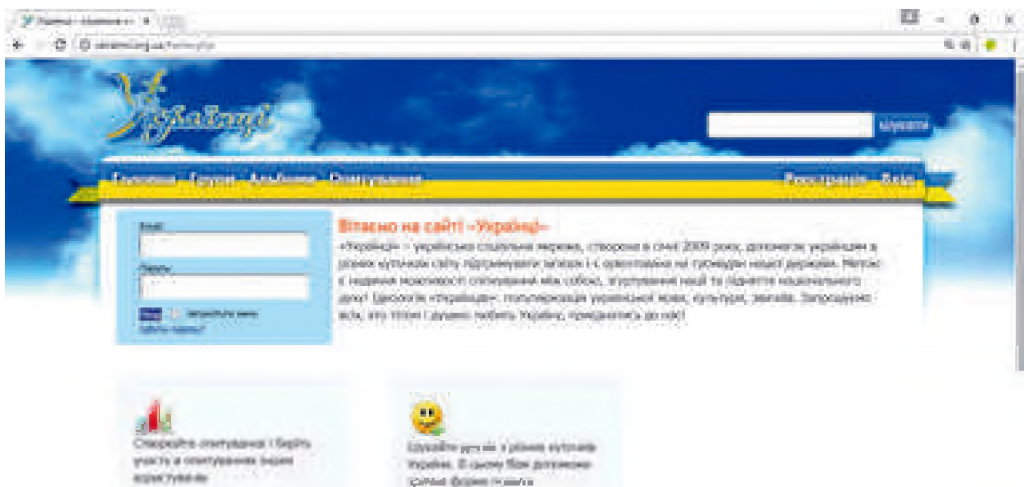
Українці – соціальна м... ×

ukrainians.ua/

Українці

Шукати

Головна Групи Альбоми Опитування

Реєстрація Вхід

Email:

Пароль:

Вхід Запам'ятати мене

Забули пароль?

Вітаємо на сайті «Українці»

«Українці» – українська соціальна мережа, створена в січні 2009 року, допомагає українцям в різних куточках світу підтримувати зв'язок і є орієнтованою на громадян нашої держави. Метою є надання можливості спілкування між собою, згуртування нації та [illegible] національного духу! Ідеологія «Українці» популяризація української мови, культури, звичаїв. Запрошуємо всіх, хто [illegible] і дуже любить Україну, приєднатись до нас!

Створюйте опитування і беріть участь в опитуваннях інших користувачів

Шукайте друзів у різних куточках України. В цьому Вам допоможе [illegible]